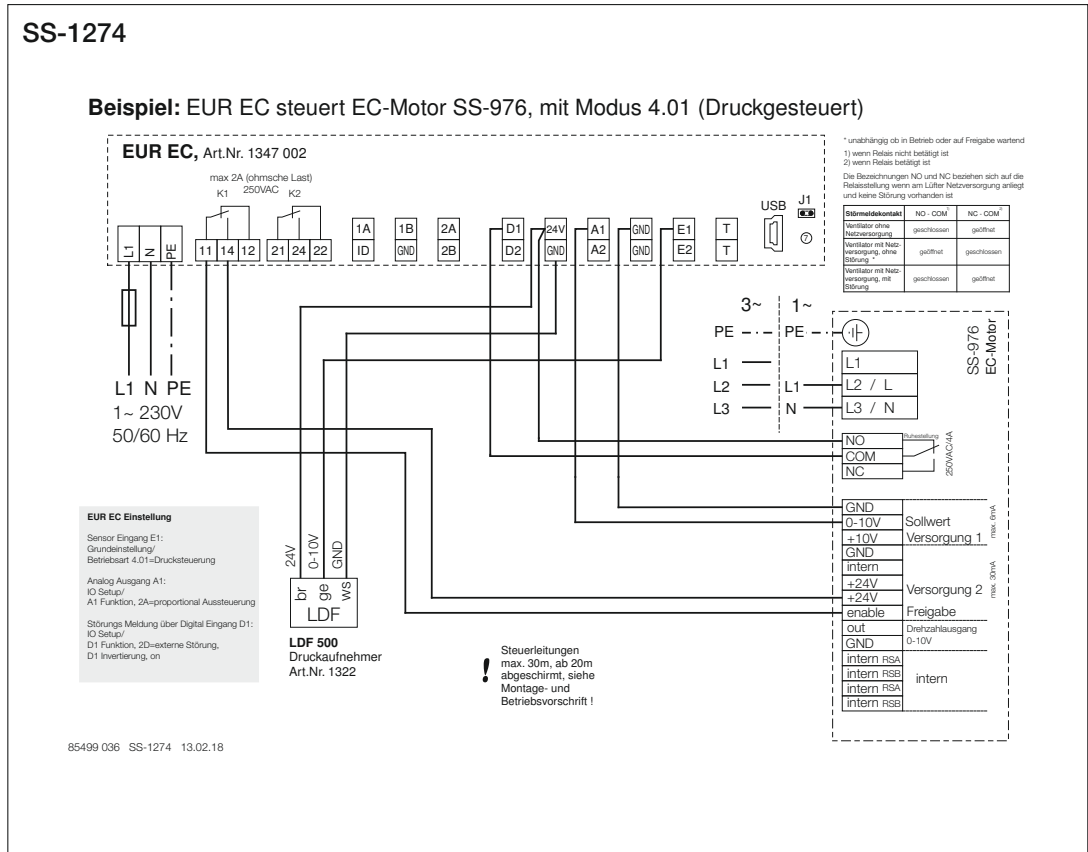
SS-1274

**Beispiel:** EUR EC steuert EC-Motor SS-976, mit Modus 4.01 (Druckgesteuert)

**EUR EC,** Art.Nr. 1347 002

max 2A (ohmsche Last) 250VAC
K1 K2

L1 N PE 11 14 12 21 24 22 1A ID 1B GND 2A 2B D1 D2 24V GND A1 A2 GND GND E1 E2 T T USB J1 ⑦

* unabhängig ob in Betrieb oder auf Freigabe wartend
1) wenn Relais nicht betätigt ist
2) wenn Relais betätigt ist

Die Bezeichnungen NO und NC beziehen sich auf die Relaisstellung wenn am Lüfter Netzversorgung anliegt und keine Störung vorhanden ist

| Störmeldekontakt | NO - COM¹⁾ | NC - COM²⁾ |
|---|---|---|
| Ventilator ohne Netzversorgung | geschlossen | geöffnet |
| Ventilator mit Netzversorgung, ohne Störung * | geöffnet | geschlossen |
| Ventilator mit Netzversorgung, mit Störung | geschlossen | geöffnet |

L1 N PE
1~ 230V
50/60 Hz

3~ 1~
PE PE
L1
L2 L1
L3 N

SS-976
EC-Motor

L1
L2 / L
L3 / N
NO
COM
NC
Ruhestellung
250VAC/4A

GND
0-10V Sollwert
+10V Versorgung 1 max. 6mA
GND
intern
+24V Versorgung 2 max. 30mA
+24V
enable Freigabe
out Drehzahlausgang
GND 0-10V
intern RSA
intern RSB intern
intern RSA
intern RSB

**EUR EC Einstellung**

Sensor Eingang E1:
Grundeinstellung/
Betriebsart 4.01=Drucksteuerung

Analog Ausgang A1:
IO Setup/
A1 Funktion, 2A=proportional Aussteuerung

Störungs Meldung über Digital Eingang D1:
IO Setup/
D1 Funktion, 2D=externe Störung,
D1 Invertierung, on

24V 0-10V GND
br ge ws
LDF

**LDF 500**
Druckaufnehmer
Art.Nr. 1322

!
Steuerleitungen max. 30m, ab 20m abgeschirmt, siehe Montage- und Betriebsvorschrift !

85499 036 SS-1274 13.02.18